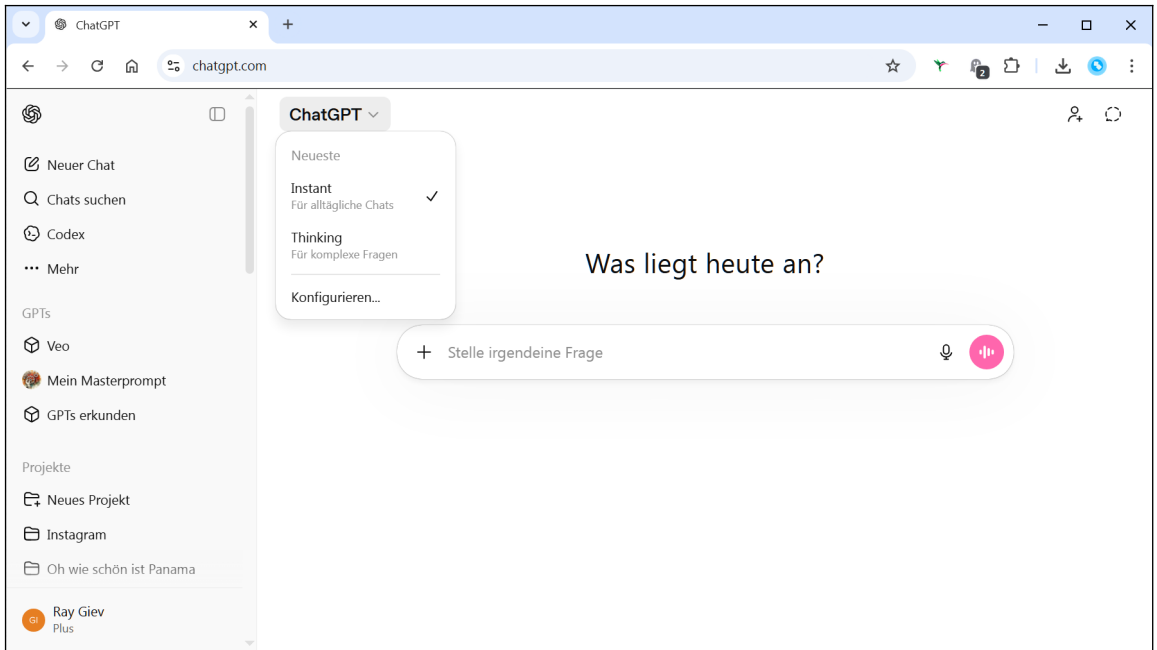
ChatGPT
chatgpt.com

Neuer Chat
Chats suchen
Codex
Mehr

GPTs
Veo
Mein Masterprompt
GPTs erkunden

Projekte
Neues Projekt
Instagram
Oh wie schön ist Panama

GI Ray Giev
Plus

ChatGPT

Neueste
Instant
Für alltägliche Chats
Thinking
Für komplexe Fragen
Konfigurieren...

Was liegt heute an?

Stelle irgendeine Frage